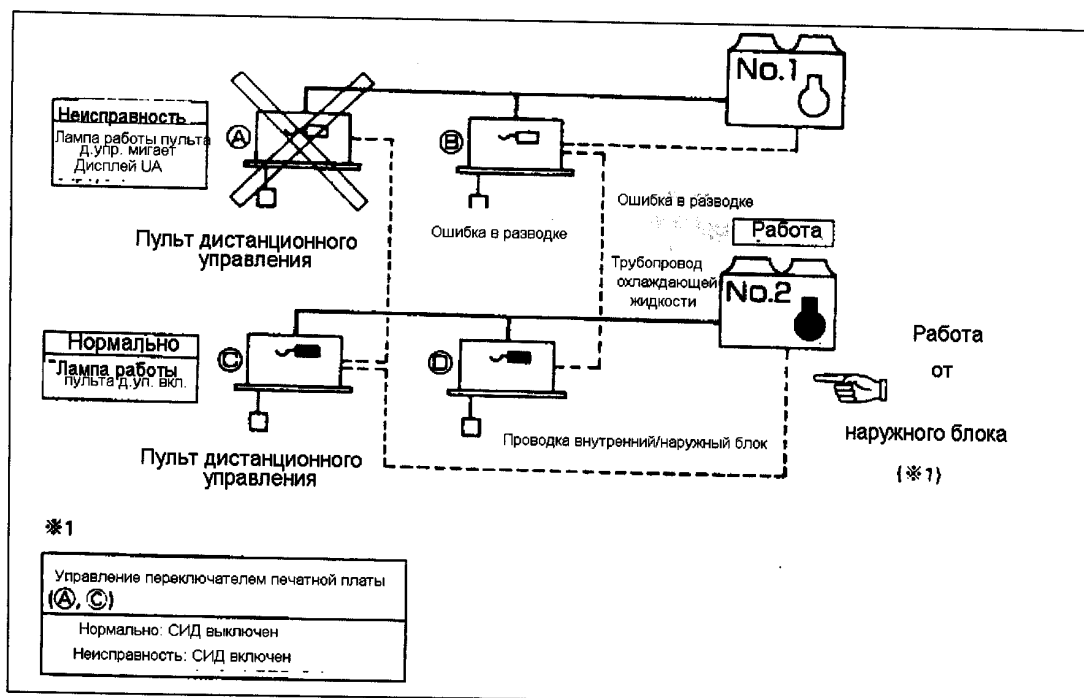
Неисправность
Лампа работы пульта д.упр. мигает
Дисплей UA

Ⓐ

Ⓑ

No.1

Пульт дистанционного управления

Ошибка в разводке

Ошибка в разводке

Работа

Трубопровод охлаждающей жидкости

No.2

Нормально
Лампа работы пульта д.уп. вкл.

Ⓒ

Ⓓ

Работа от наружного блока (※1)

Пульт дистанционного управления

Проводка внутренний/наружный блок

※1

Управление переключателем печатной платы (Ⓐ, Ⓒ)
Нормально: СИД выключен
Неисправность: СИД включен